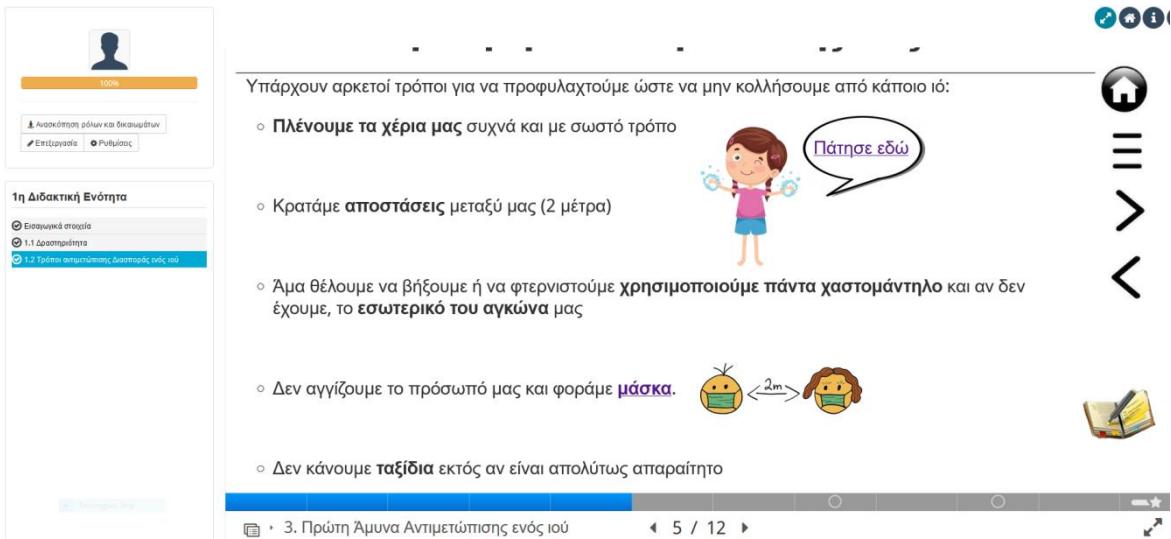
100%

Ανασκόπηση ρόλων και δικαιωμάτων

Επεξεργασία

Ρυθμίσεις

1η Διδακτική Ενότητα

Εισαγωγικά στοιχεία

1.1 Δραστηριότητα

1.2 Τρόποι αντιμετώπισης Διασποράς ενός ιού

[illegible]

Υπάρχουν αρκετοί τρόποι για να προφυλαχτούμε ώστε να μην κολλήσουμε από κάποιο ιό:

◦ **Πλένουμε τα χέρια μας** συχνά και με σωστό τρόπο

Πάτησε εδώ

◦ Κρατάμε **αποστάσεις** μεταξύ μας (2 μέτρα)

◦ Άμα θέλουμε να βήξουμε ή να φτερνιστούμε **χρησιμοποιούμε πάντα χαστομάντηλο** και αν δεν έχουμε, το **εσωτερικό του αγκώνα** μας

◦ Δεν αγγίζουμε το πρόσωπό μας και φοράμε **μάσκα**.

2m

◦ Δεν κάνουμε **ταξίδια** εκτός αν είναι απολύτως απαραίτητο

3. Πρώτη Άμυνα Αντιμετώπισης ενός ιού

5 / 12